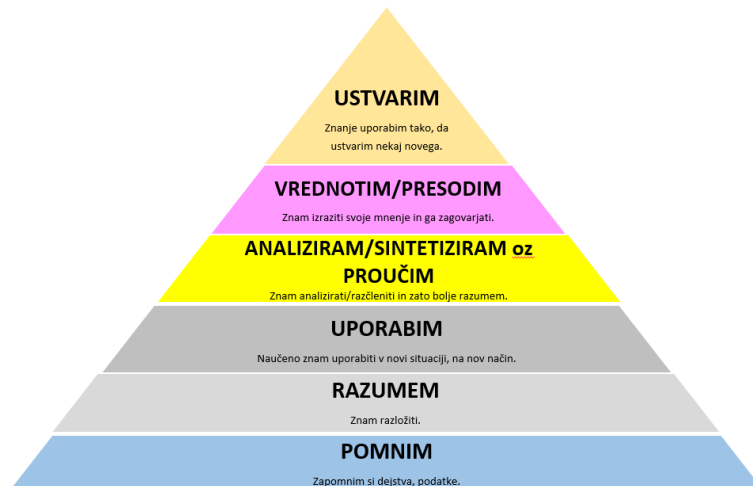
USTVARIM

Znanje uporabim tako, da ustvarim nekaj novega.

VREDNOTIM/PRESODIM

Znam izraziti svoje mnenje in ga zagovarjati.

ANALIZIRAM/SINTETIZIRAM oz PROUČIM

Znam analizirati/razčleniti in zato bolje razumem.

UPORABIM

Naučeno znam uporabiti v novi situaciji, na nov način.

RAZUMEM

Znam razložiti.

POMNIM

Zapomnim si dejstva, podatke.